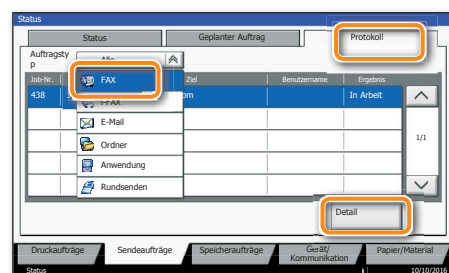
Status

Status | Geplanter Auftrag | Protokoll

Auftragstyp
Alle

Job-Nr. | Ziel | Benutzername | Ergebnis
438 | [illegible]om | | In Arbeit

FAX
i-FAX
E-Mail
Ordner
Anwendung
Rundsenden

1/1

Detail

Druckaufträge | Sendeaufträge | Speicheraufträge | Gerät/ Kommunikation | Papier/Material

Status | 10/10/2016